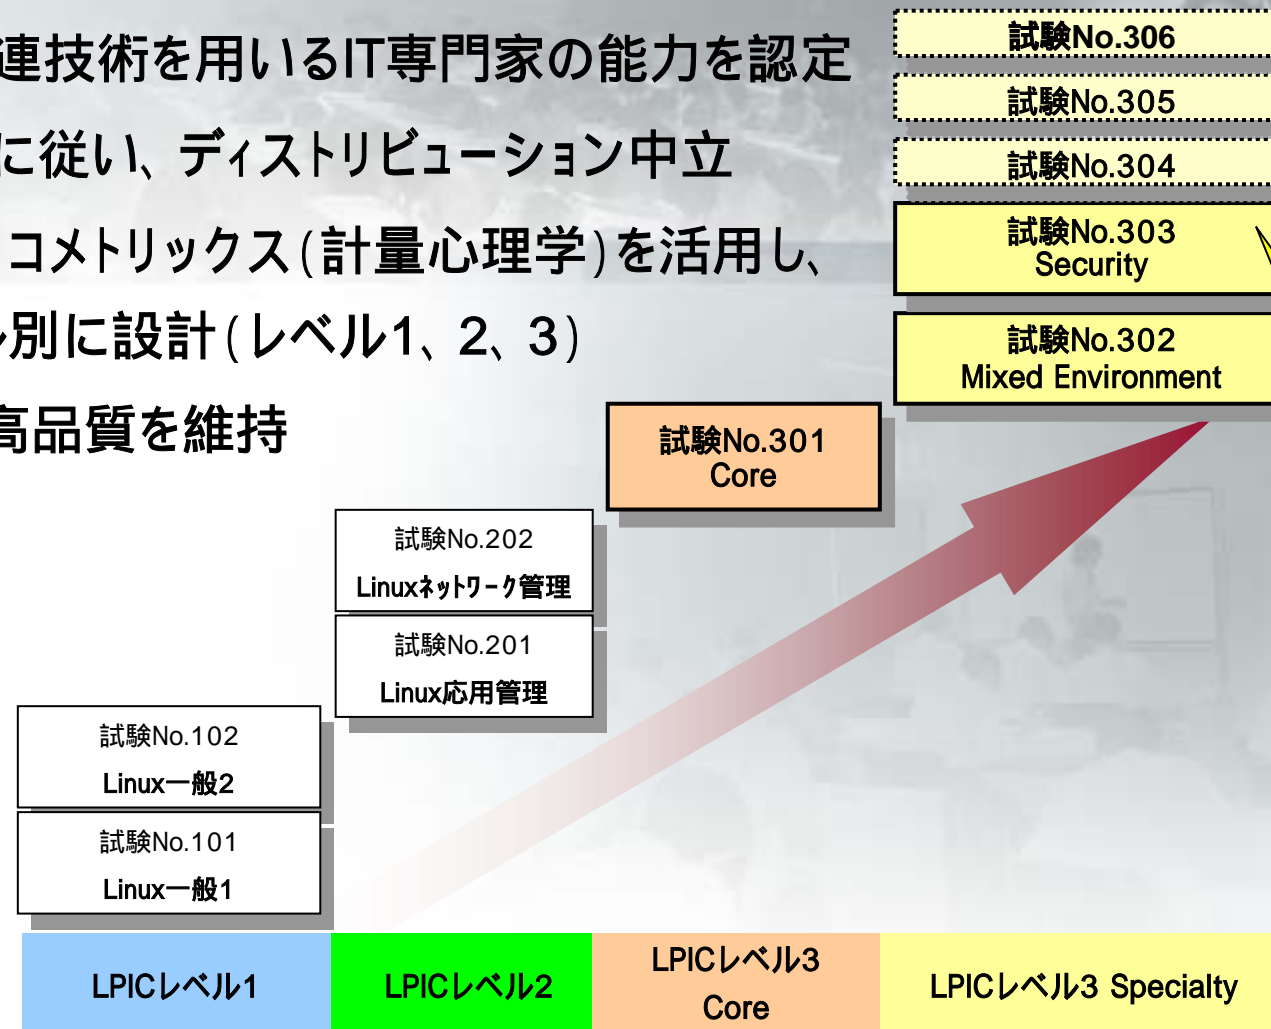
連技術を用いるIT専門家の能力を認定
に従い、ディストリビューション中立
コメトリックス(計量心理学)を活用し、
別に設計(レベル1、2、3)
高品質を維持

試験No.306

試験No.305

試験No.304

試験No.303
Security

試験No.302
Mixed Environment

試験No.301
Core

試験No.202
Linuxネットワーク管理

試験No.201
Linux応用管理

試験No.102
Linux一般2

試験No.101
Linux一般1

| LPICレベル1 | LPICレベル2 | LPICレベル3 Core | LPICレベル3 Specialty |
|---|---|---|---|